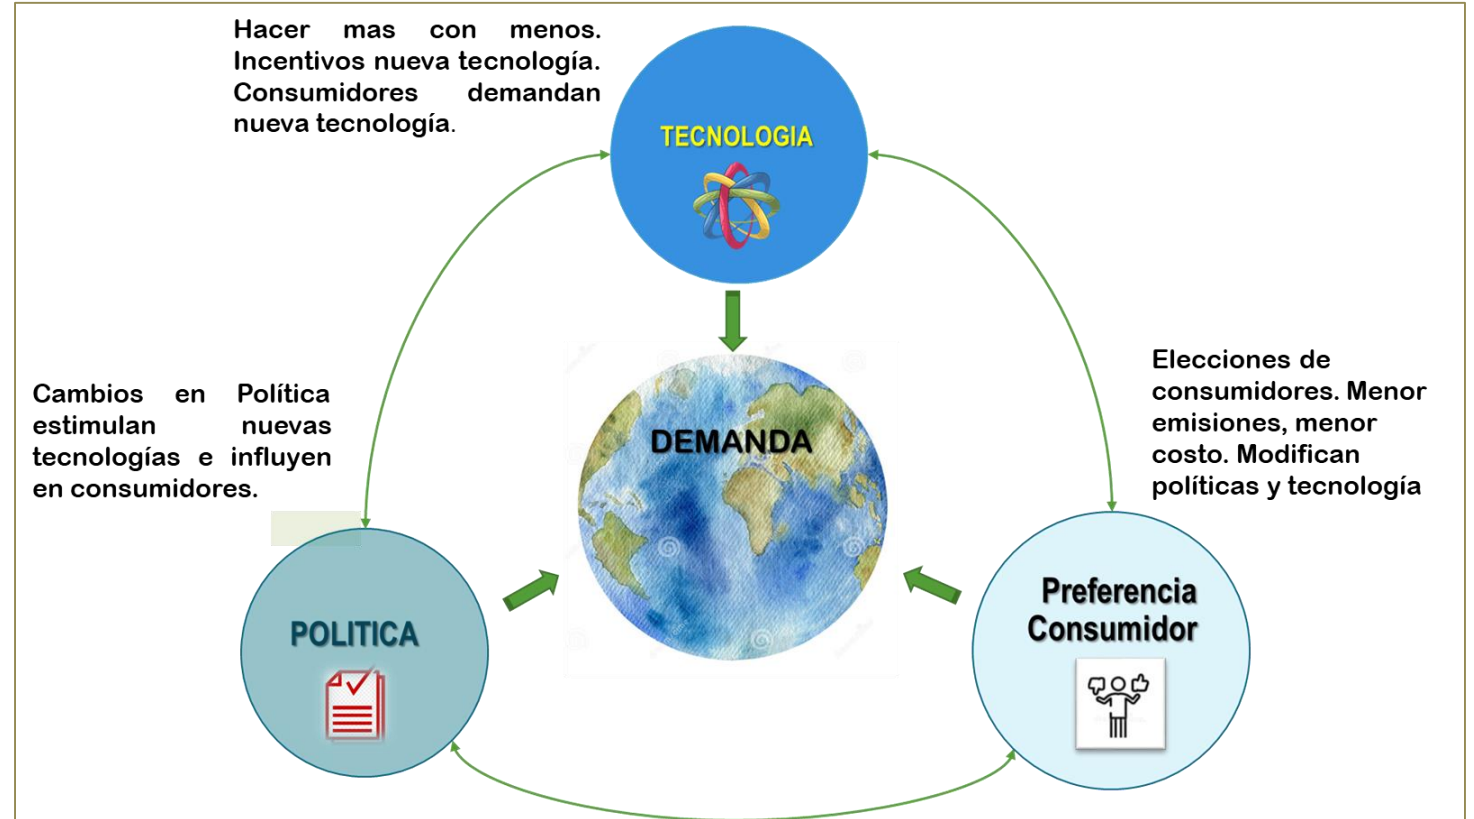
Hacer mas con menos. Incentivos nueva tecnología. Consumidores demandan nueva tecnología.

TECNOLOGIA

Cambios en Política estimulan nuevas tecnologías e influyen en consumidores.

DEMANDA

Elecciones de consumidores. Menor emisiones, menor costo. Modifican políticas y tecnología

POLITICA

Preferencia Consumidor